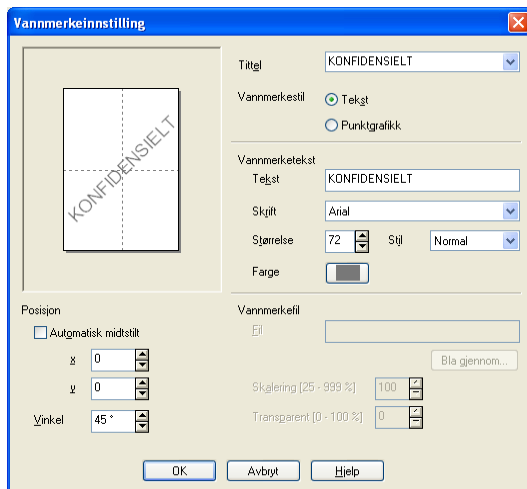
Vannmerkeinnstilling

KONFIDENSIELT

Tittel KONFIDENSIELT

Vannmerkestil
Tekst
Punktgrafikk

Vannmerketekst
Tekst KONFIDENSIELT
Skrift Arial
Størrelse 72 Stil Normal
Farge

Posisjon
Automatisk midtstilt
x 0
y 0
Vinkel 45 °

Vannmerkefil
Fil
Bla gjennom...
Skalering [25 - 999 %] 100
Transparent [0 - 100 %] 0

OK Avbryt Hjelp